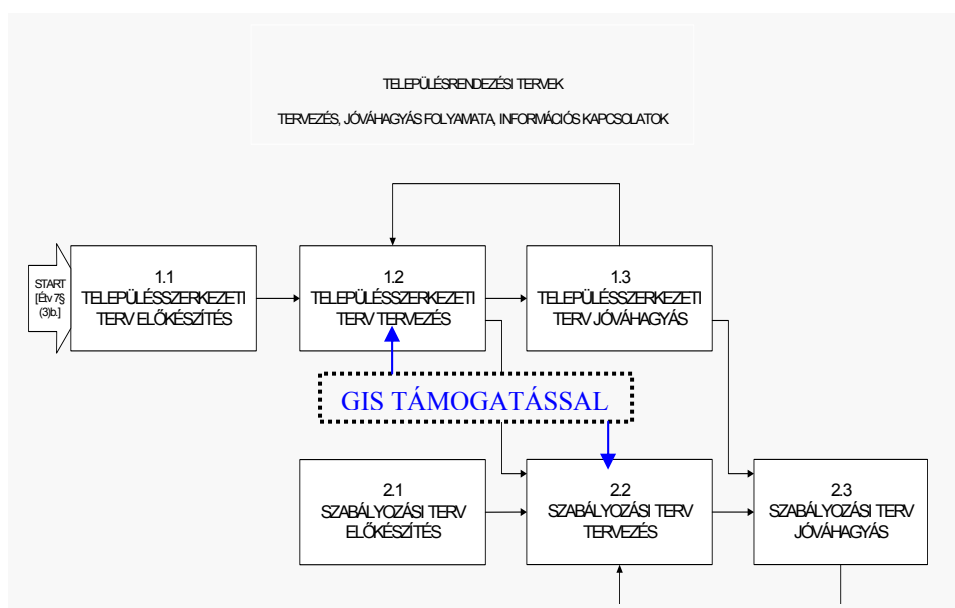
TELEPÜLÉSRENDEZÉSI TERVEK

TERVEZÉS, JÓVÁHAGYÁS FOLYAMATA, INFORMÁCIÓS KAPCSOLATOK

START [Étv 7§ (3)b.]

1.1 TELEPÜLÉSSZERKEZETI TERV ELŐKÉSZÍTÉS

1.2 TELEPÜLÉSSZERKEZETI TERV TERVEZÉS

1.3 TELEPÜLÉSSZERKEZETI TERV JÓVÁHAGYÁS

GIS TÁMOGATÁSSAL

2.1 SZABÁLYOZÁSI TERV ELŐKÉSZÍTÉS

2.2 SZABÁLYOZÁSI TERV TERVEZÉS

2.3 SZABÁLYOZÁSI TERV JÓVÁHAGYÁS